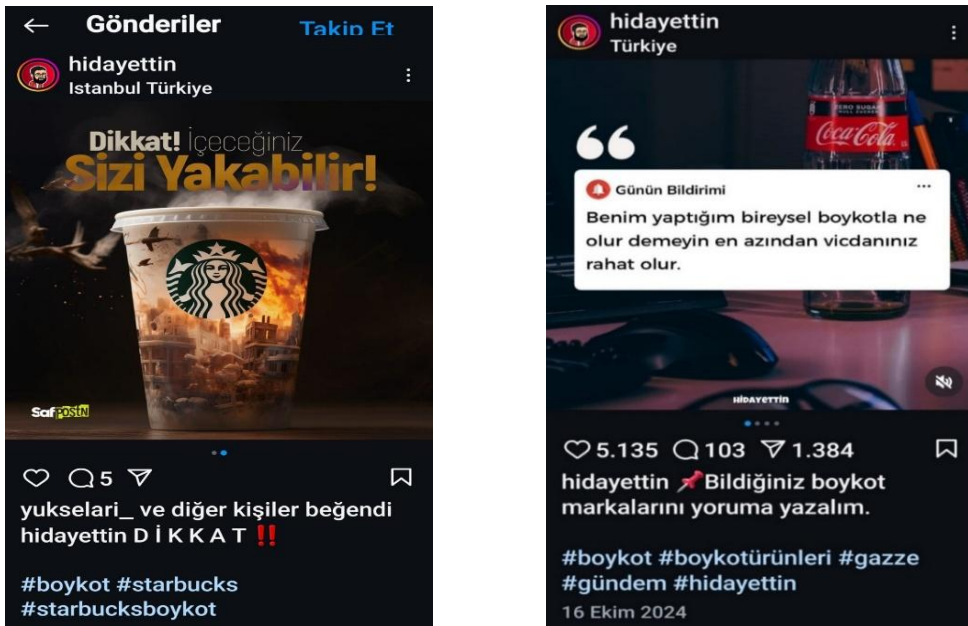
← Gönderiler Takip Et

hidayettin
Istanbul Türkiye

Dikkat! İçeceğiniz
Sizi Yakabilir!

SafPOSTN

5

yukselari_ ve diğer kişiler beğendi
hidayettin D İ K K A T ‼️

#boykot #starbucks
#starbucksboykot

hidayettin
Türkiye

ZERO SUGAR
Coca-Cola

66

Günün Bildirimi ...
Benim yaptığım bireysel boykotla ne olur demeyin en azından vicdanınız rahat olur.

HIDAYETTIN

5.135 103 1.384

hidayettin 📌Bildiğiniz boykot markalarını yoruma yazalım.

#boykot #boykotürünleri #gazze
#gündem #hidayettin
16 Ekim 2024